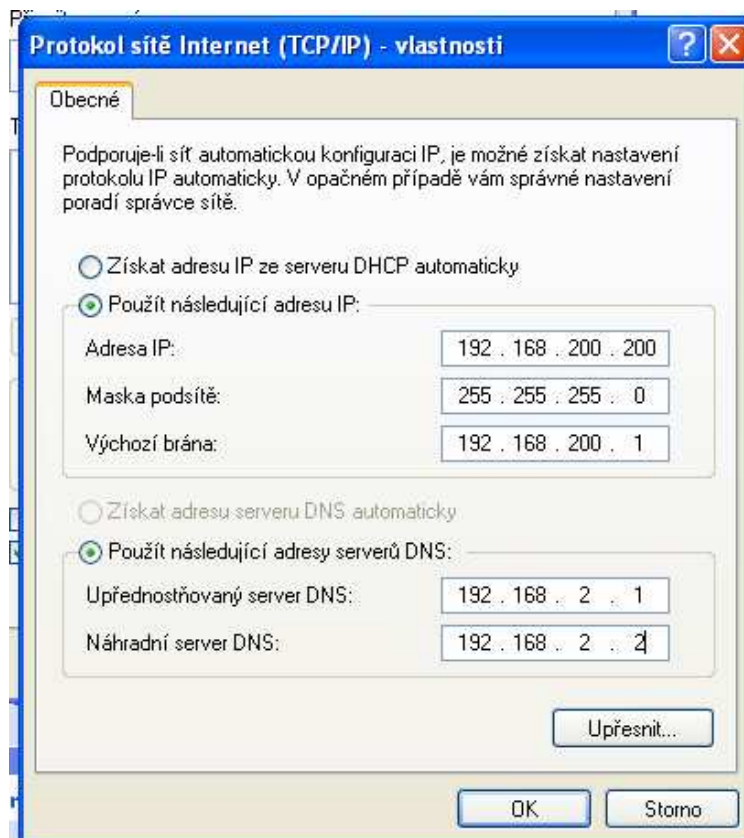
Protokol sítě Internet (TCP/IP) - vlastnosti

Obecné

Podporuje-li síť automatickou konfiguraci IP, je možné získat nastavení protokolu IP automaticky. V opačném případě vám správné nastavení poradí správce sítě.

Získat adresu IP ze serveru DHCP automaticky

Použít následující adresu IP:

Adresa IP: 192 . 168 . 200 . 200

Maska podsítě: 255 . 255 . 255 . 0

Výchozí brána: 192 . 168 . 200 . 1

Získat adresu serveru DNS automaticky

Použít následující adresy serverů DNS:

Upřednostňovaný server DNS: 192 . 168 . 2 . 1

Náhradní server DNS: 192 . 168 . 2 . 2

Upřesnit...

OK

Storno